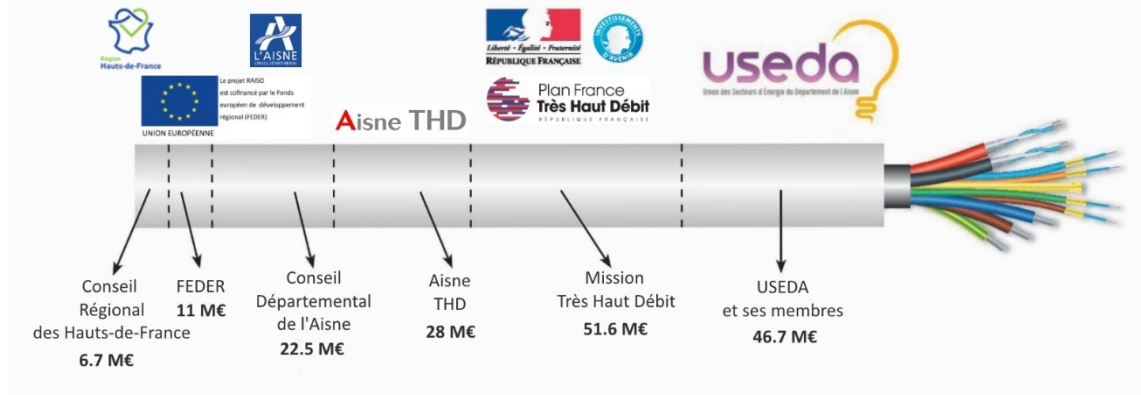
Région Hauts-de-France

L'AISNE
CONSEIL DÉPARTEMENTAL

Le projet RAISO est cofinancé par le Fonds européen de développement régional (FEDER)

UNION EUROPÉENNE

Aisne THD

Liberté • Égalité • Fraternité
RÉPUBLIQUE FRANÇAISE

INVESTISSEMENTS D'AVENIR

Plan France Très Haut Débit
RÉPUBLIQUE FRANÇAISE

useda
Union des Secteurs d'Énergie du Département de l'Aisne

Conseil Régional des Hauts-de-France
6.7 M€

FEDER
11 M€

Conseil Départemental de l'Aisne
22.5 M€

Aisne THD
28 M€

Mission Très Haut Débit
51.6 M€

USEDA et ses membres
46.7 M€